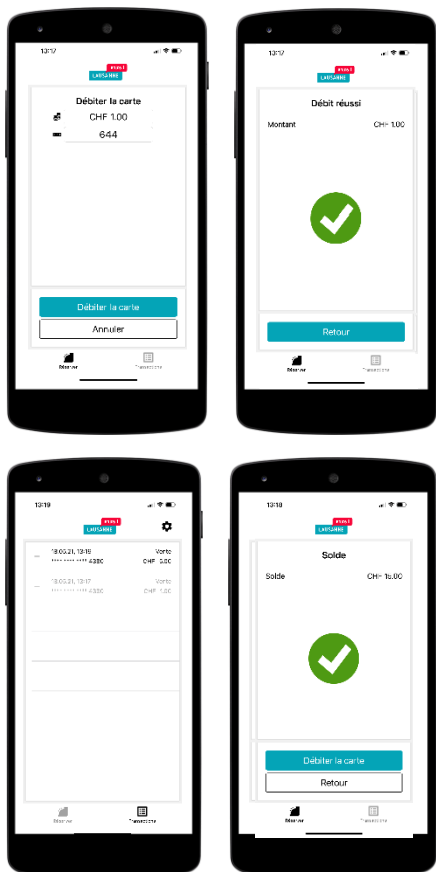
13:17

LAUSANNE

Débiter la carte

CHF 1.00

644

Débiter la carte

Annuler

Débiter

Transactions

13:17

LAUSANNE

Débit réussi

Montant

CHF 1.00

Retour

Débiter

Transactions

13:19

LAUSANNE

18.03.21, 13:18

Vente

**** **** **** 4380

CHF 3.00

18.03.21, 13:17

Vente

**** **** **** 4380

CHF 1.00

Débiter

Transactions

13:18

LAUSANNE

Solde

Solde

CHF 16.00

Débiter la carte

Retour

Débiter

Transactions